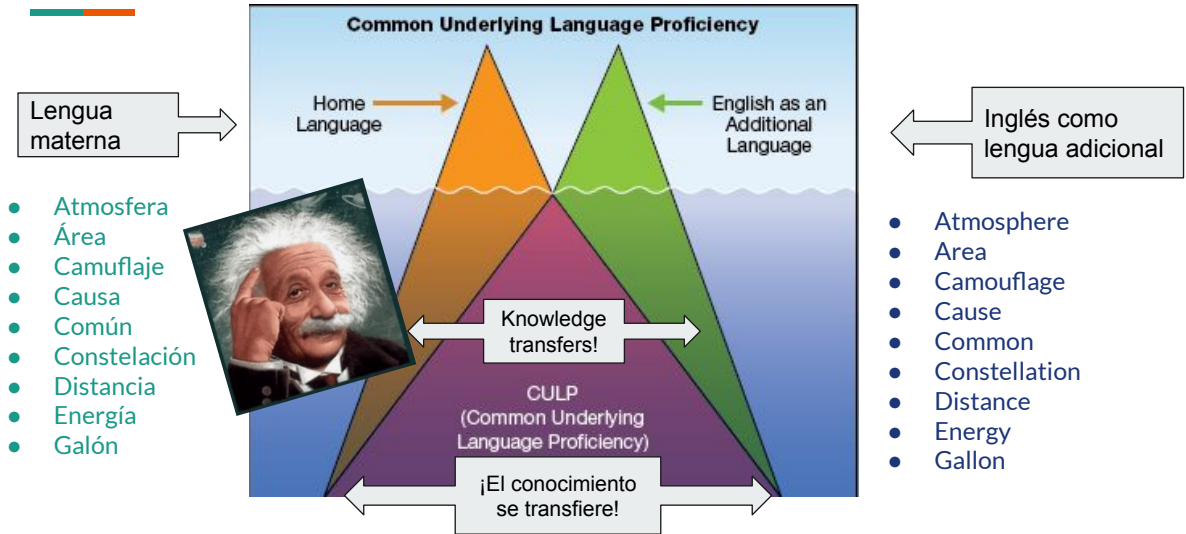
Common Underlying Language Proficiency

Lengua materna

Home Language

English as an Additional Language

Inglés como lengua adicional

- Atmosfera
- Área
- Camuflaje
- Causa
- Común
- Constelación
- Distancia
- Energía
- Galón

Knowledge transfers!

CULP (Common Underlying Language Proficiency)

¡El conocimiento se transfiere!

- Atmosphere
- Area
- Camouflage
- Cause
- Common
- Constellation
- Distance
- Energy
- Gallon